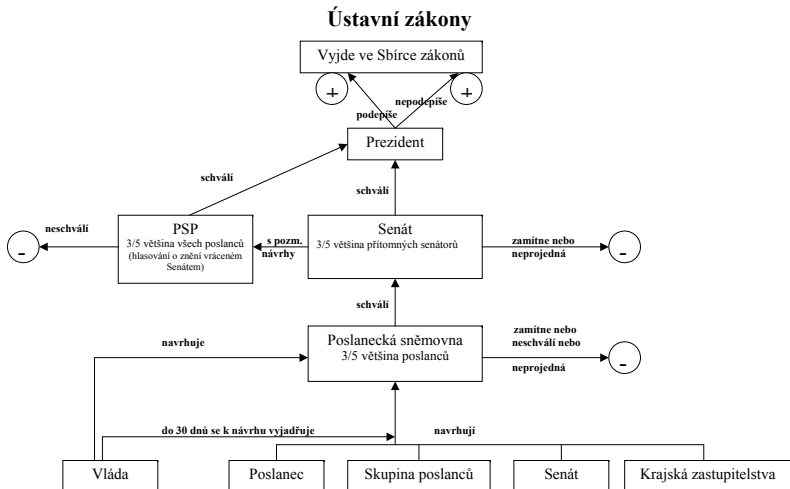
Ústavní zákony

Vyjde ve Sbírce zákonů

+

+

podepíše

nepodepíše

Prezident

schválí

schválí

neschválí

-

PSP
3/5 většina všech poslanců
(hlasování o znění vráceném Senátem)

s pozm. návrhy

Senát
3/5 většina přítomných senátorů

zamítne nebo neprojedná

-

schválí

navrhuje

Poslanecká sněmovna
3/5 většina poslanců

zamítne nebo neschválí nebo neprojedná

-

do 30 dnů se k návrhu vyjadřuje

navrhují

Vláda

Poslanec

Skupina poslanců

Senát

Krajská zastupitelstva